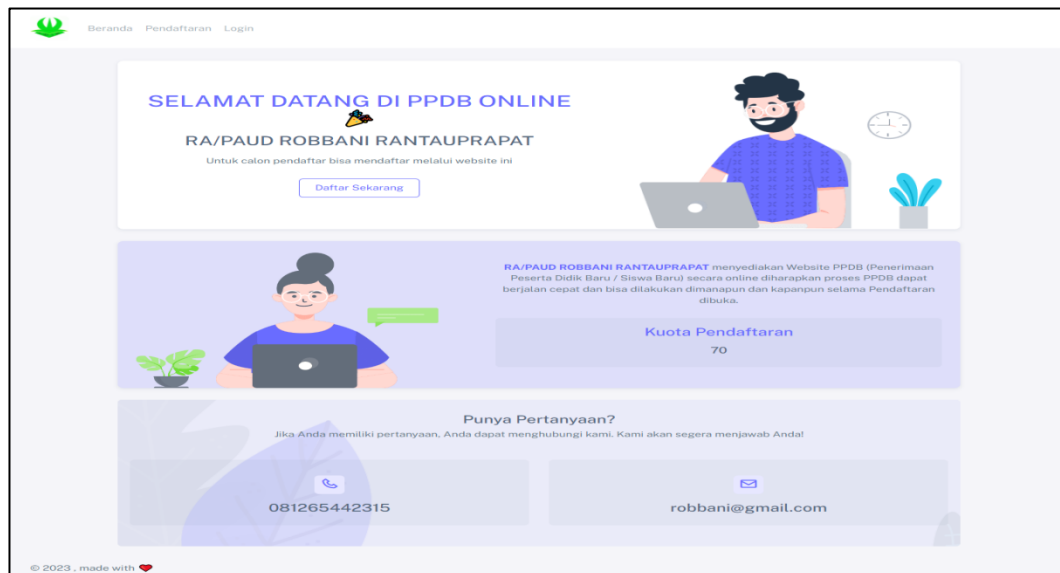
Beranda Pendaftaran Login

SELAMAT DATANG DI PPDB ONLINE

RA/PAUD ROBBANI RANTAUPRAPAT

Untuk calon pendaftar bisa mendaftar melalui website ini

Daftar Sekarang

RA/PAUD ROBBANI RANTAUPRAPAT menyediakan Website PPDB (Penerimaan Peserta Didik Baru / Siswa Baru) secara online diharapkan proses PPDB dapat berjalan cepat dan bisa dilakukan dimanapun dan kapanpun selama Pendaftaran dibuka.

Kuota Pendaftaran

70

Punya Pertanyaan?

Jika Anda memiliki pertanyaan, Anda dapat menghubungi kami. Kami akan segera menjawab Anda!

081265442315

robbani@gmail.com

© 2023 , made with